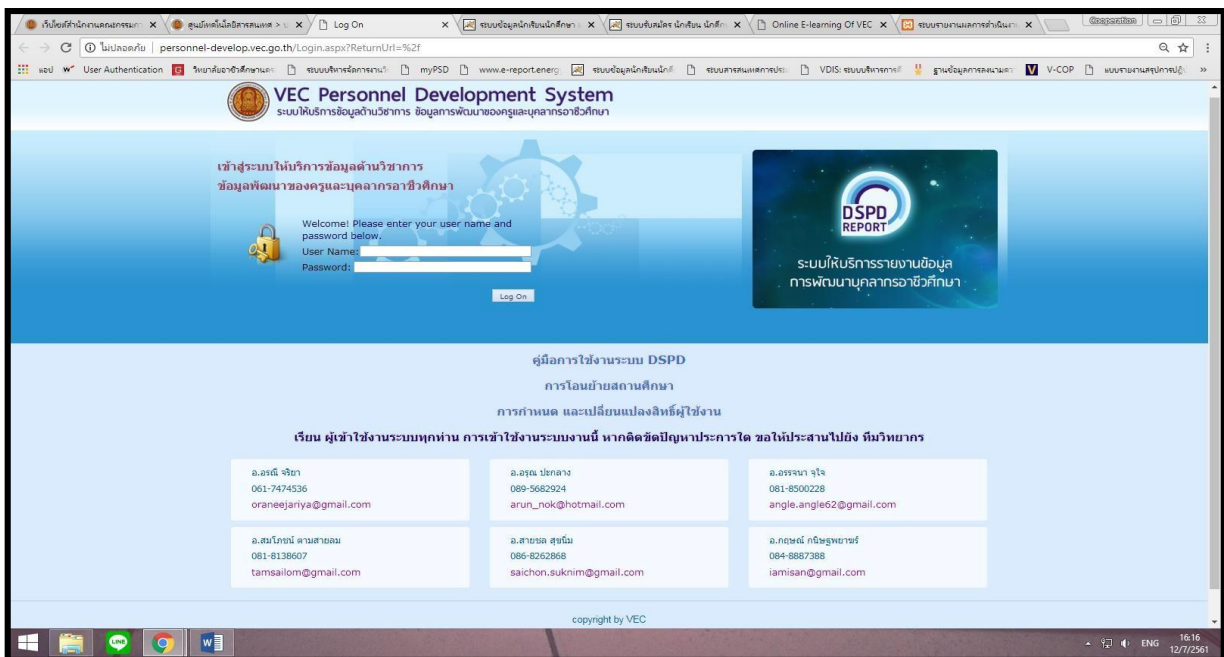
เว็บไซต์สำนักงานคณะกรรมการ × | ศูนย์เทคโนโลยีสารสนเทศ × | Log On × | ระบบข้อมูลนักเรียนนักศึกษา × | ระบบรับสมัคร นักเรียน นักศึกษา × | Online E-learning Of VEC × | ระบบรายงานผลการดำเนินงาน ×

ไม่ปลอดภัย | personnel-develop.vec.go.th/Login.aspx?ReturnUrl=%2f

แอป User Authentication วิทยาลัยอาชีวศึกษา ระบบบริหารจัดการงาน mySPD www.e-report.energ ระบบข้อมูลนักเรียนนักศึกษา ระบบสารสนเทศการประ VDIS: ระบบบริหารการ ฐานข้อมูลการลงนาม V-COP แบบรายงานสรุปการปฏิ

VEC Personnel Development System
ระบบให้บริการข้อมูลด้านวิชาการ ข้อมูลการพัฒนาของครูและบุคลากรอาชีวศึกษา

เข้าสู่ระบบให้บริการข้อมูลด้านวิชาการ
ข้อมูลพัฒนาของครูและบุคลากรอาชีวศึกษา

Welcome! Please enter your user name and password below.
User Name:
Password:

Log On

DSPD REPORT
ระบบให้บริการรายงานข้อมูล การพัฒนาบุคลากรอาชีวศึกษา

คู่มือการใช้งานระบบ DSPD
การโอนย้ายสถานศึกษา
การกำหนด และเปลี่ยนแปลงสิทธิ์ผู้ใช้งาน

เรียน ผู้เข้าใช้งานระบบทุกท่าน การเข้าใช้งานระบบงานนี้ หากติดขัดปัญหาประการใด ขอให้ประสานไปยัง ทีมวิทยากร

อ.อรณี จริยา
061-7474536
oraneejariya@gmail.com

อ.อรุณ ปะกลาง
089-5682924
arun_nok@hotmail.com

อ.อรรจนา จุไจ
081-8500228
angle.angle62@gmail.com

อ.สมโภชน์ ตามสายลม
081-8138607
tamsailom@gmail.com

อ.สายชล สุขนิ่ม
086-8262868
saichon.suknim@gmail.com

อ.กฤษณ์ กนิษฐพยาซร์
084-8887388
iamisan@gmail.com

copyright by VEC

ENG 16:16 12/7/2561